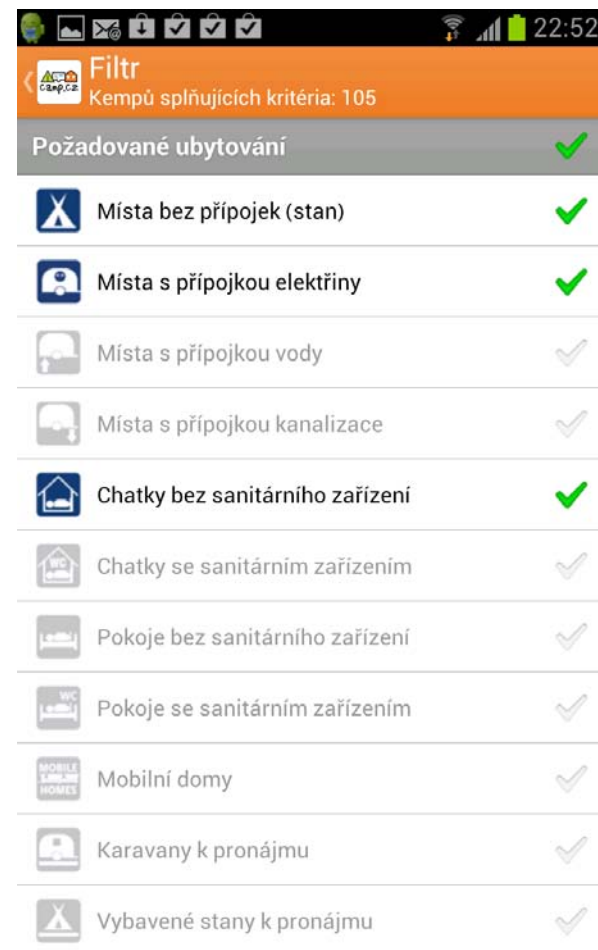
22:52

camp.cz Filtr
Kempů splňujících kritéria: 105

Požadované ubytování

Místa bez přípojek (stan)

Místa s přípojkou elektřiny

Místa s přípojkou vody

Místa s přípojkou kanalizace

Chatky bez sanitárního zařízení

WC Chatky se sanitárním zařízením

Pokoje bez sanitárního zařízení

WC Pokoje se sanitárním zařízením

MOBILE HOMES Mobilní domy

Karavany k pronájmu

Vybavené stany k pronájmu